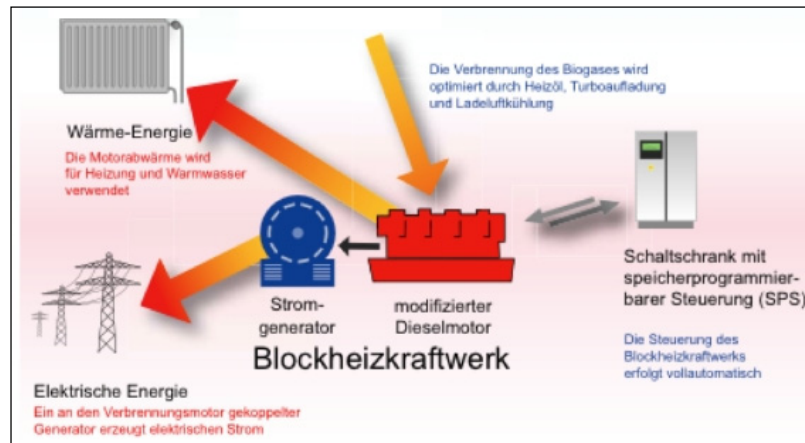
Die Verbrennung des Biogases wird optimiert durch Heizöl, Turboaufladung und Ladeluftkühlung

Wärme-Energie

Die Motorabwärme wird für Heizung und Warmwasser verwendet

Schaltschrank mit speicherprogrammierbarer Steuerung (SPS)

Stromgenerator

modifizierter Dieselmotor

Blockheizkraftwerk

Die Steuerung des Blockheizkraftwerks erfolgt vollautomatisch

Elektrische Energie

Ein an den Verbrennungsmotor gekoppelter Generator erzeugt elektrischen Strom